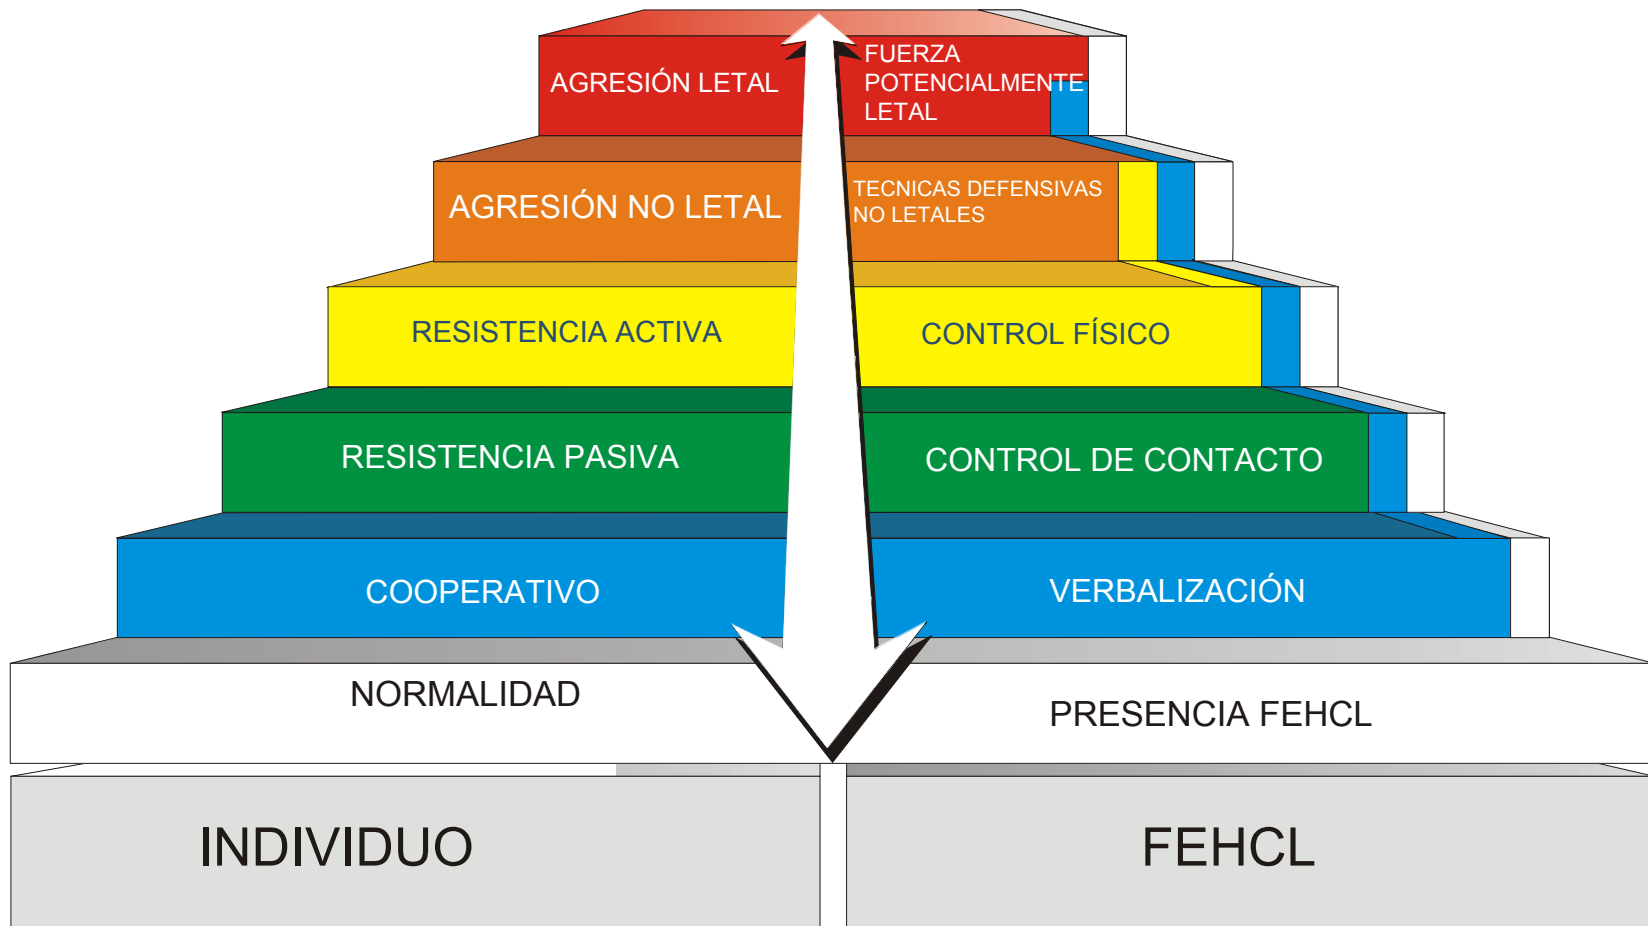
AGRESIÓN LETAL

FUERZA POTENCIALMENTE LETAL

AGRESIÓN NO LETAL

TECNICAS DEFENSIVAS NO LETALES

RESISTENCIA ACTIVA

CONTROL FÍSICO

RESISTENCIA PASIVA

CONTROL DE CONTACTO

COOPERATIVO

VERBALIZACIÓN

NORMALIDAD

PRESENCIA FEHCL

INDIVIDUO

FEHCL